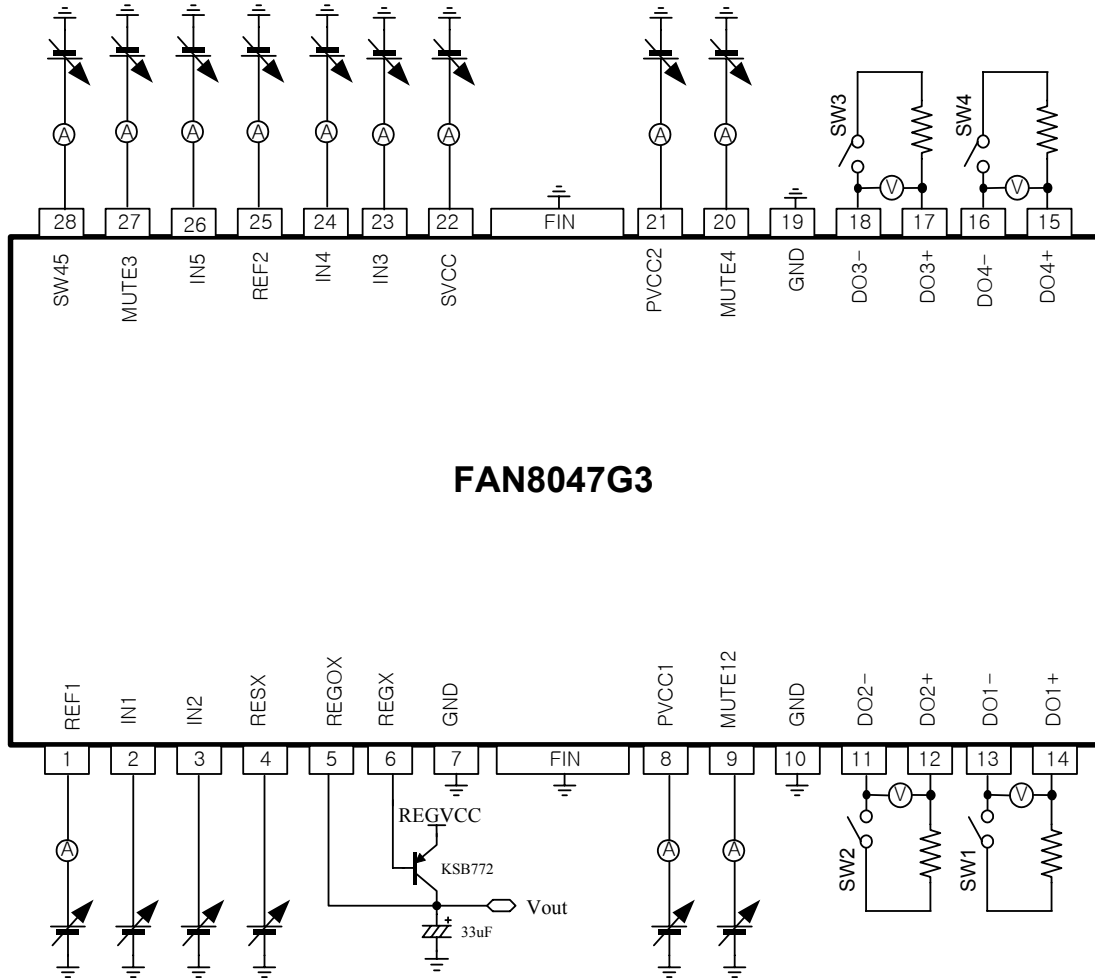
A A A A A A A A A

SW3 SW4

V V

28 27 26 25 24 23 22 FIN 21 20 19 18 17 16 15

SW45 MUTE3 IN5 REF2 IN4 IN3 SVCC PVCC2 MUTE4 GND DO3− DO3+ DO4− DO4+

FAN8047G3

REF1 IN1 IN2 RESX REGOX REGX GND PVCC1 MUTE12 GND DO2− DO2+ DO1− DO1+

1 2 3 4 5 6 7 FIN 8 9 10 11 12 13 14

V V

REGVCC

KSB772

Vout

33uF

SW2 SW1

A A A